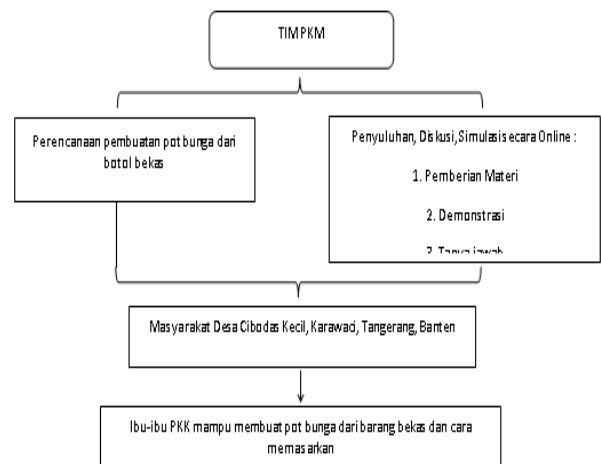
TIM PKM

Perencanaan pembuatan pot bunga dari botol bekas

Penyuluhan, Diskusi, Simulasis ecara Online :

1. Pemberian Materi

2. Demonstrasi

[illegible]

Masyarakat Desa Cibodas Kecil, Karawaci, Tangerang, Banten

Ibu-ibu PKK mampu membuat pot bunga dari barang bekas dan cara memasarkan